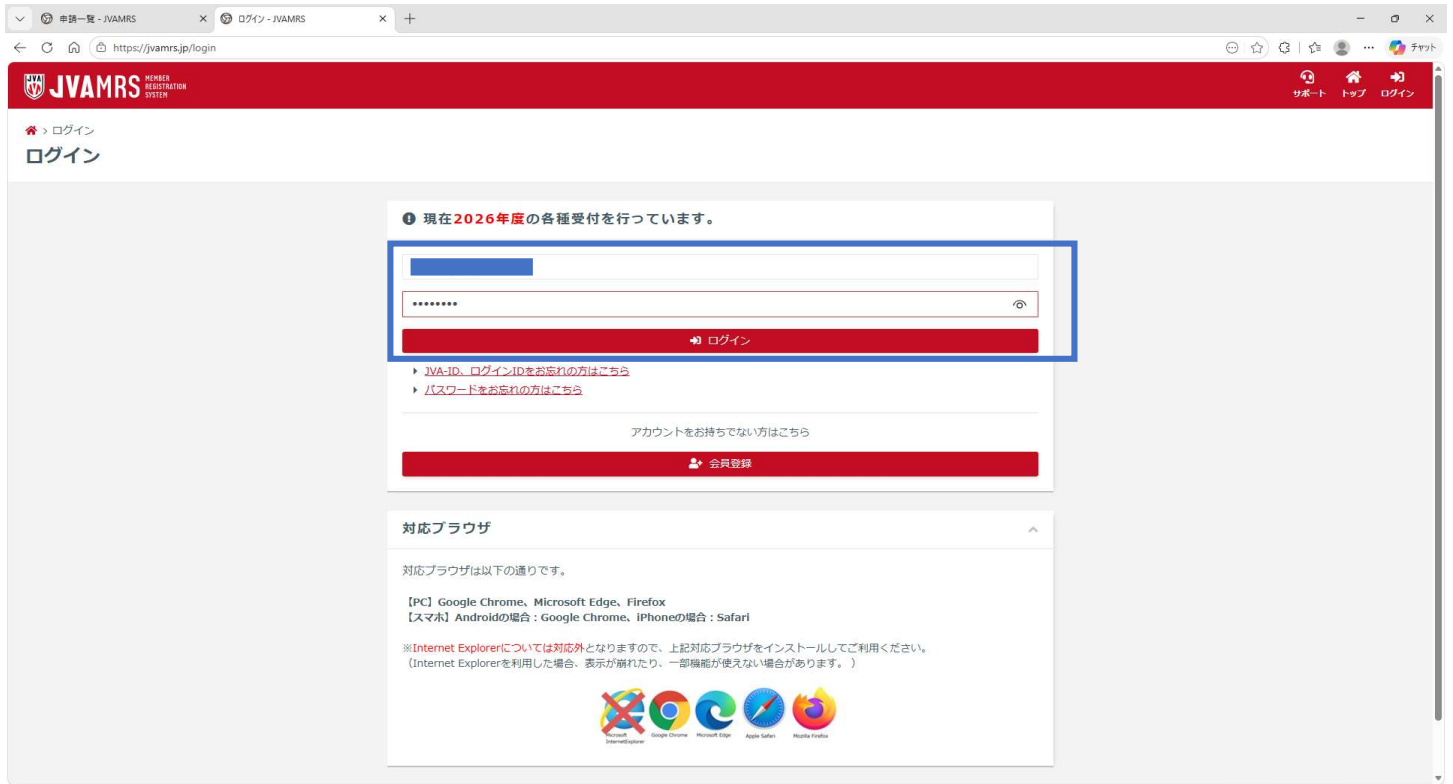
申請一覧 - JVAMRS
ログイン - JVAMRS
https://jvamrs.jp/login
チャット

JVAMRS MEMBER REGISTRATION SYSTEM
サポート トップ ログイン

ログイン
ログイン

現在2026年度の各種受付を行っています。

••••••••

ログイン

JVA-ID、ログインIDをお忘れの方はこちら
パスワードをお忘れの方はこちら

アカウントをお持ちでない方はこちら

会員登録

対応ブラウザ

対応ブラウザは以下の通りです。

【PC】Google Chrome、Microsoft Edge、Firefox
【スマホ】Androidの場合：Google Chrome、iPhoneの場合：Safari

※Internet Explorerについては対応外となりますので、上記対応ブラウザをインストールしてご利用ください。
（Internet Explorerを利用した場合、表示が崩れたり、一部機能が使えない場合があります。）

Microsoft InternetExplorer
Google Chrome
Microsoft Edge
Apple Safari
Mozilla Firefox